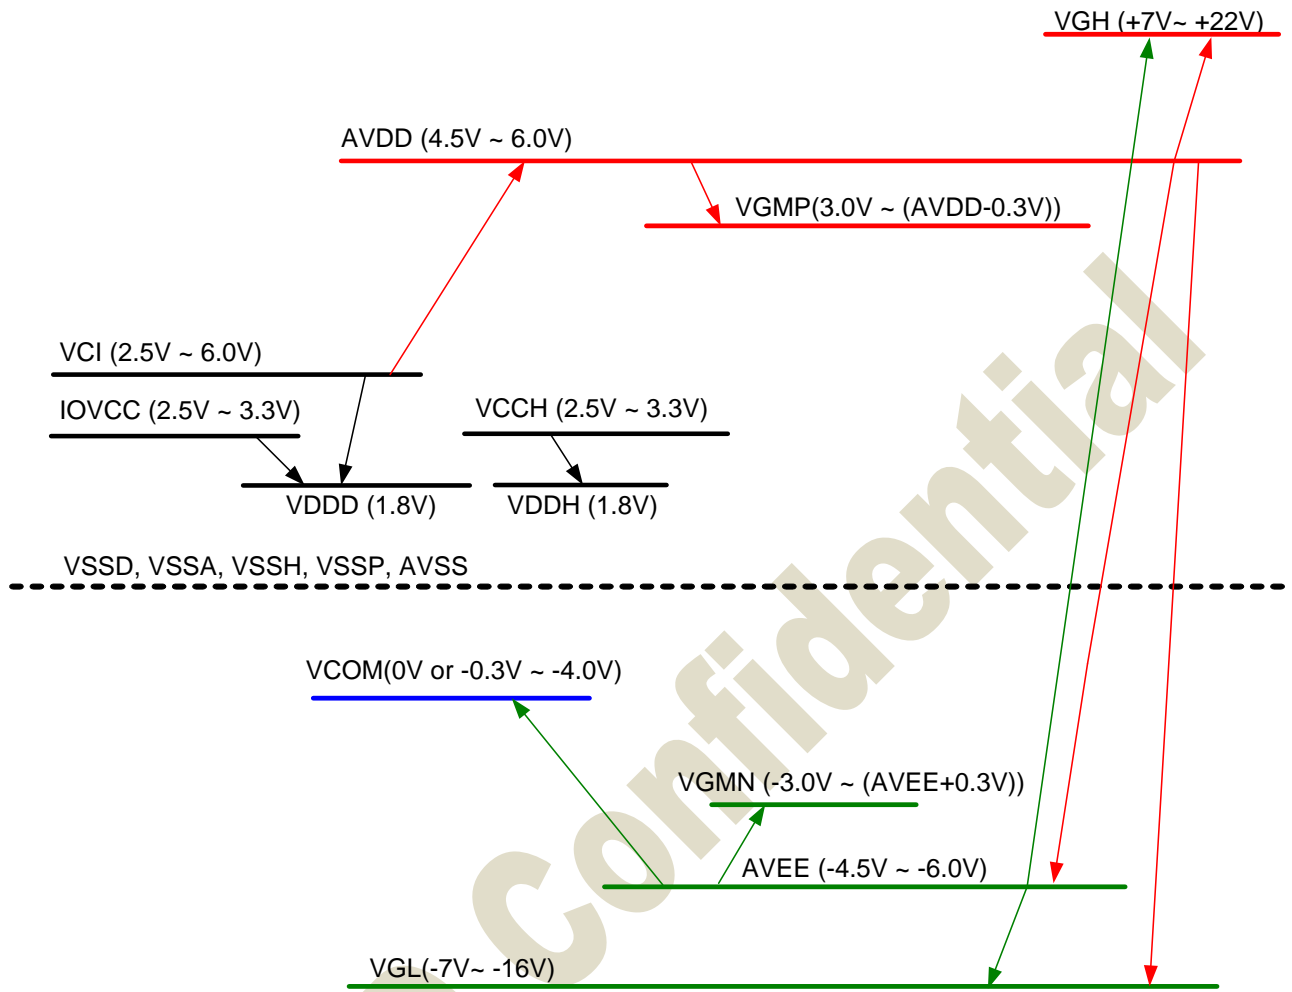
VGH (+7V~ +22V)

AVDD (4.5V ~ 6.0V)

VGMP(3.0V ~ (AVDD-0.3V))

VCI (2.5V ~ 6.0V)

IOVCC (2.5V ~ 3.3V)

VCCH (2.5V ~ 3.3V)

VDDD (1.8V)

VDDH (1.8V)

VSSD, VSSA, VSSH, VSSP, AVSS

VCOM(0V or -0.3V ~ -4.0V)

VGMN (-3.0V ~ (AVEE+0.3V))

AVEE (-4.5V ~ -6.0V)

VGL(-7V~ -16V)

Confidential